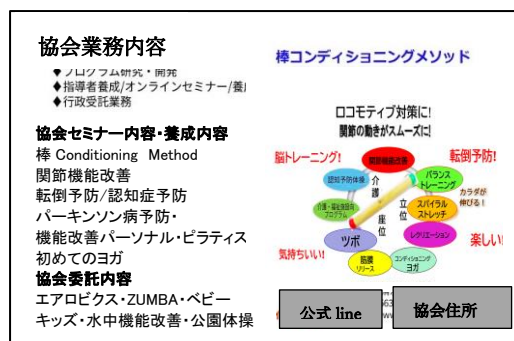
協会業務内容

◆プログラム研究・開発
◆指導者養成/オンラインセミナー/養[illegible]
◆行政受託業務

協会セミナー内容・養成内容
棒 Conditioning　Method
関節機能改善
転倒予防/認知症予防
パーキンソン病予防・
機能改善パーソナル・ピラティス
初めてのヨガ
協会委託内容
エアロビクス・ZUMBA・ベビー
キッズ・水中機能改善・公園体操

棒コンディショニングメソッド

ロコモティブ対策に!
関節の動きがスムーズに!

脳トレーニング!
転倒予防!
関節機能改善
認知予防体操
バランストレーニング
カラダが伸びる!
介護
体操・運動指導のプログラム
立位
スパイラルストレッチ
座位
レクリエーション
気持ちいい!
ツボ
楽しい!
筋膜リリース
コンディショニングヨガ

公式 line
協会住所